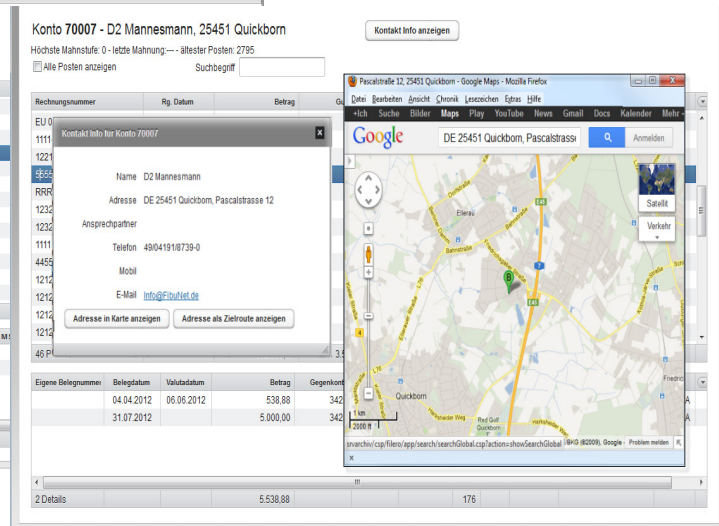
Konto 70007 - D2 Mannesmann, 25451 Quickborn

Kontakt Info anzeigen

Höchste Mahnstufe: 0 - letzte Mahnung: --- - ältester Posten: 2795

Alle Posten anzeigen

Suchbegriff

| Rechnungsnummer | Rg. Datum | Betrag | G |
|---|---|---|---|
| EU 0 | | | |
| 1111 | | | |
| 1221 | | | |
| 5555 | | | |
| RRR | | | |
| 1232 | | | |
| 1232 | | | |
| 1111 | | | |
| 4455 | | | |
| 1212 | | | |
| 1212 | | | |
| 1212 | | | |
| 1212 | | | |

46 P

Kontakt Info für Konto 70007

Name D2 Mannesmann

Adresse DE 25451 Quickborn, Pascalstrasse 12

Ansprechpartner

Telefon 49/04191/8739-0

Mobil

E-Mail Info@FibuNet.de

Adresse in Karte anzeigen

Adresse als Zielroute anzeigen

| Eigene Belegnummer | Belegdatum | Valutadatum | Betrag | Gegenkont |
|---|---|---|---|---|
| | 04.04.2012 | 06.06.2012 | 538,88 | 342 |
| | 31.07.2012 | | 5.000,00 | 342 |

2 Details

5.538,88

176

Pascalstraße 12, 25451 Quickborn - Google Maps - Mozilla Firefox

Datei Bearbeiten Ansicht Chronik Lesezeichen Extras Hilfe

+Ich Suche Bilder Maps Play YouTube News Gmail Docs Kalender Mehr

Google

DE 25451 Quickborn, Pascalstrasse

Anmelden

Satellit

Verkehr

Ellerau

Quickborn

E45

7

B

1 km

2000 ft

Red Golf Quickborn

Friedric

srvarchiv/csp/filero/app/search/searchGlobal.csp?action=showSearchGlobal

BKG (©2009), Google

Problem melden